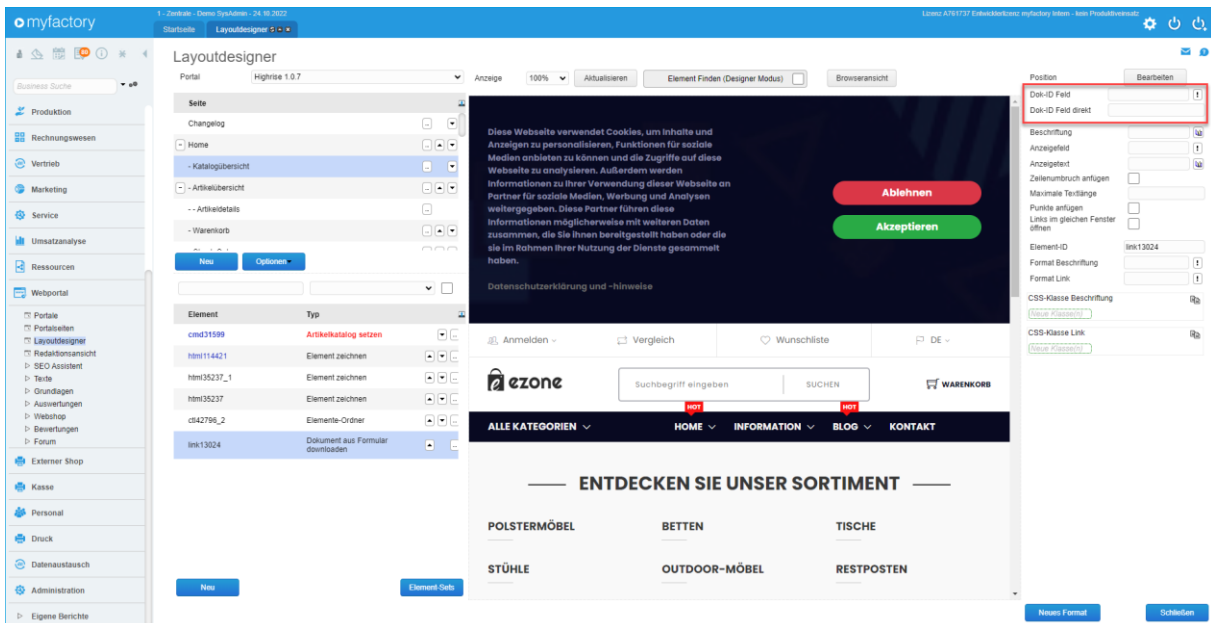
myfactory

1 - Zentrale - Demo SysAdmin - 24.10.2022

Startseite | Layoutdesigner

Lizenz A761737 Entwicklerlizenz myfactory Intern - kein Produktiveinsatz

Business Suche

Produktion
Rechnungswesen
Vertrieb
Marketing
Service
Umsatzanalyse
Ressourcen
Webportal
Portale
Portalseiten
Layoutdesigner
Redaktionsansicht
SEO Assistent
Texte
Grundlagen
Auswertungen
Webshop
Bewertungen
Forum
Externer Shop
Kasse
Personal
Druck
Datenaustausch
Administration
Eigene Berichte

Layoutdesigner

Portal | Highrise 1.0.7

Anzeige | 100% | Aktualisieren | Element Finden (Designer Modus) | Browseransicht

Seite
Changelog
Home
- Katalogübersicht
- Artikelübersicht
- - Artikeldetails
- Warenkorb

Neu | Optionen

| Element | Typ |
|---|---|
| cmd31599 | Artikelkatalog setzen |
| html114421 | Element zeichnen |
| html35237_1 | Element zeichnen |
| html35237 | Element zeichnen |
| cti42796_2 | Elemente-Ordner |
| link13024 | Dokument aus Formular downloaden |

Neu | Element-Sets

Diese Webseite verwendet Cookies, um Inhalte und Anzeigen zu personalisieren, Funktionen für soziale Medien anbieten zu können und die Zugriffe auf diese Webseite zu analysieren. Außerdem werden Informationen zu Ihrer Verwendung dieser Webseite an Partner für soziale Medien, Werbung und Analysen weitergegeben. Diese Partner führen diese Informationen möglicherweise mit weiteren Daten zusammen, die Sie ihnen bereitgestellt haben oder die sie im Rahmen Ihrer Nutzung der Dienste gesammelt haben.

Datenschutzerklärung und -hinweise

Ablehnen
Akzeptieren

Anmelden | Vergleich | Wunschliste | DE

ezone | Suchbegriff eingeben | SUCHEN | WARENKORB

ALLE KATEGORIEN | HOT HOME | INFORMATION | HOT BLOG | KONTAKT

ENTDECKEN SIE UNSER SORTIMENT

POLSTERMÖBEL | BETTEN | TISCHE
STÜHLE | OUTDOOR-MÖBEL | RESTPOSTEN

Position | Bearbeiten
Dok-ID Feld
Dok-ID Feld direkt
Beschriftung
Anzeigefeld
Anzeigetext
Zeilenumbruch anfügen
Maximale Textlänge
Punkte anfügen
Links im gleichen Fenster öffnen
Element-ID | link13024
Format Beschriftung
Format Link
CSS-Klasse Beschriftung
Neue Klasse(n)
CSS-Klasse Link
Neue Klasse(n)

Neues Format | Schließen